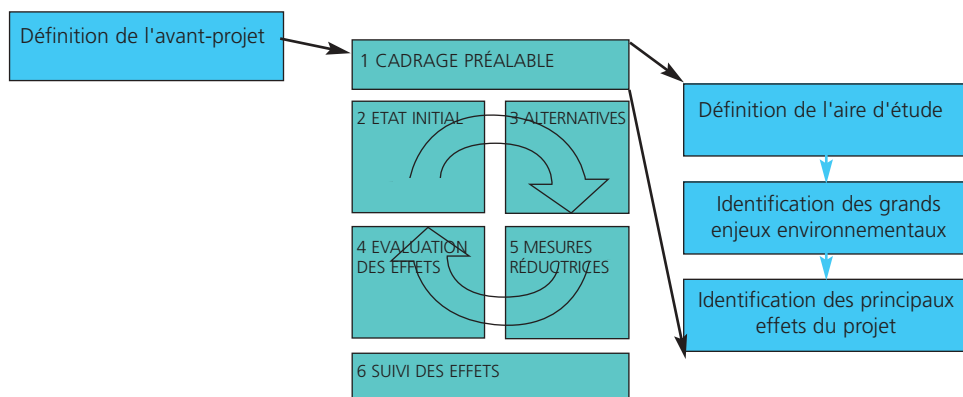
Définition de l'avant-projet

1 CADRAGE PRÉALABLE

2 ETAT INITIAL

3 ALTERNATIVES

4 EVALUATION DES EFFETS

5 MESURES RÉDUCTRICES

6 SUIVI DES EFFETS

Définition de l'aire d'étude

Identification des grands enjeux environnementaux

Identification des principaux effets du projet